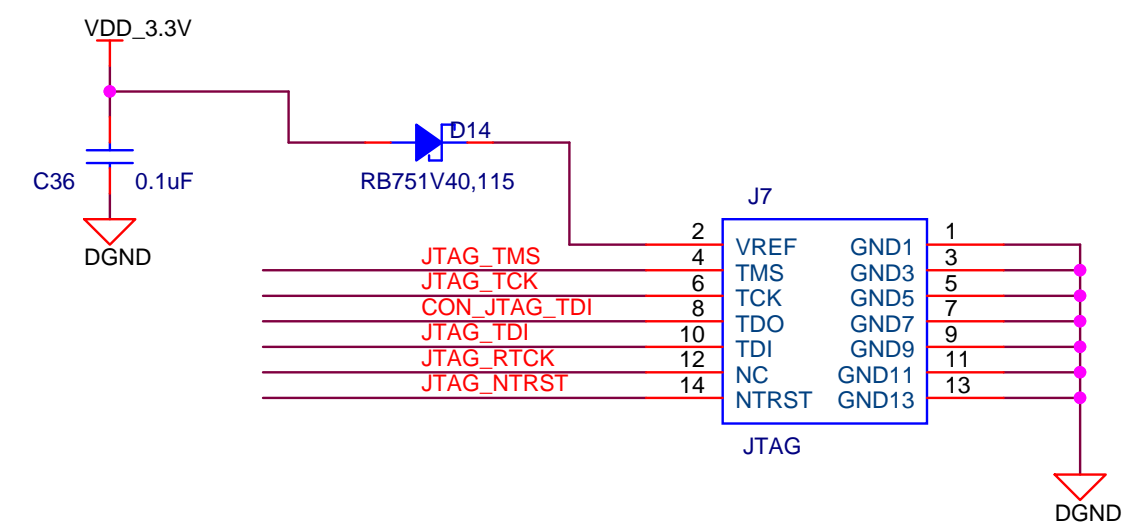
VDD_3.3V

C36 0.1uF

DGND

D14
RB751V40,115

J7

JTAG_TMS
JTAG_TCK
CON_JTAG_TDI
JTAG_TDI
JTAG_RTCK
JTAG_NTRST

2 VREF
4 TMS
6 TCK
8 TDO
10 TDI
12 NC
14 NTRST

GND1 1
GND3 3
GND5 5
GND7 7
GND9 9
GND11 11
GND13 13

JTAG

DGND